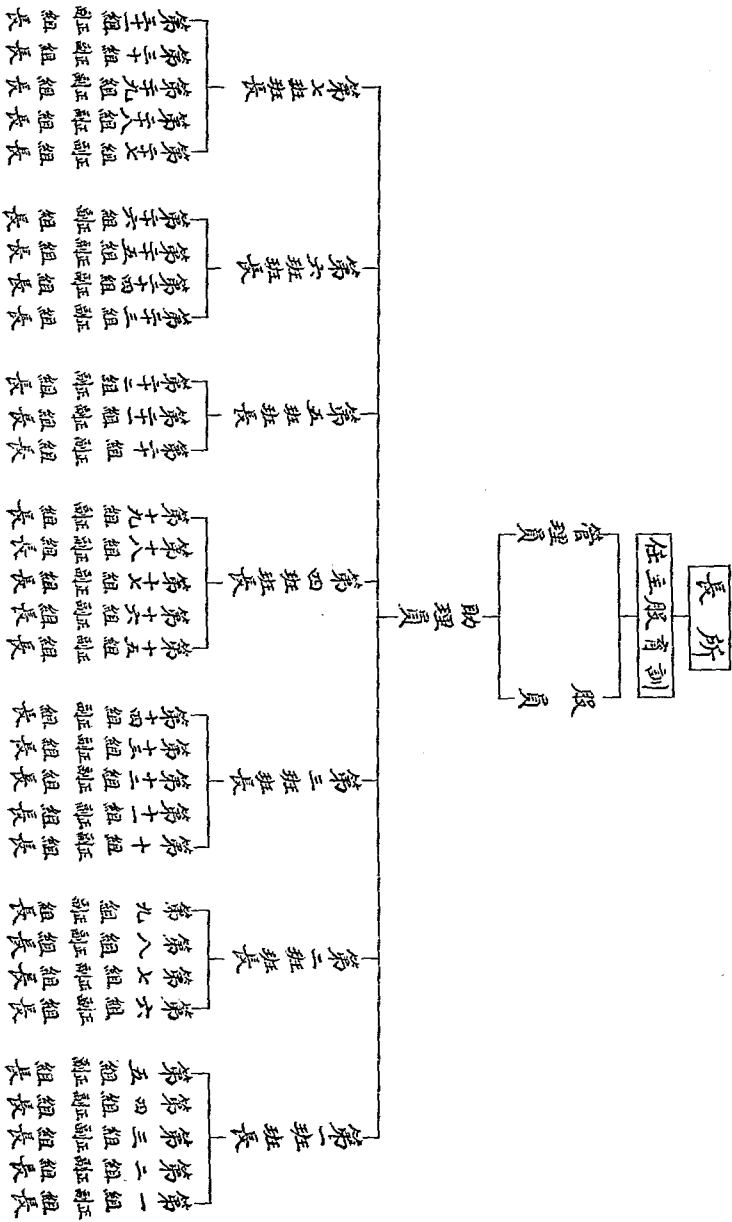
所長

訓育主任

服務員

管理員

助理員

第一班班長
第一組副組長
第二組副組長
第三組副組長
第四組副組長
第五組副組長

第二班班長
第六組副組長
第七組副組長
第八組副組長
第九組副組長

第三班班長
第十組副組長
第十一組副組長
第十二組副組長
第十三組副組長
第十四組副組長

第四班班長
第十五組副組長
第十六組副組長
第十七組副組長
第十八組副組長
第十九組副組長

第五班班長
第二十組副組長
第二十一組副組長
第二十二組副組長

第六班班長
第二十三組副組長
第二十四組副組長
第二十五組副組長
第二十六組副組長

第七班班長
第二十七組副組長
第二十八組副組長
第二十九組副組長
第三十組副組長